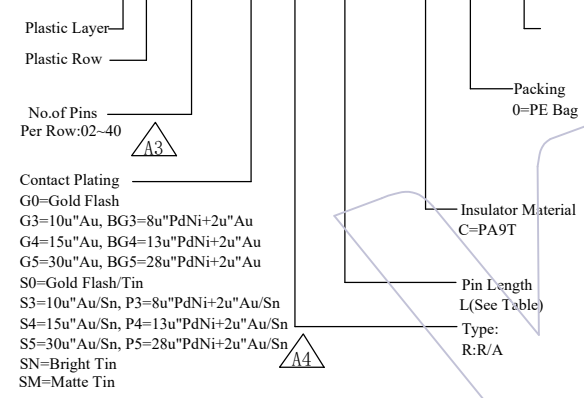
Plastic Layer

Plastic Row

No.of Pins
Per Row:02~40

A3

Contact Plating
G0=Gold Flash
G3=10u"Au, BG3=8u"PdNi+2u"Au
G4=15u"Au, BG4=13u"PdNi+2u"Au
G5=30u"Au, BG5=28u"PdNi+2u"Au
S0=Gold Flash/Tin
S3=10u"Au/Sn, P3=8u"PdNi+2u"Au/Sn
S4=15u"Au/Sn, P4=13u"PdNi+2u"Au/Sn
S5=30u"Au/Sn, P5=28u"PdNi+2u"Au/Sn
SN=Bright Tin
SM=Matte Tin

A4

Packing
0=PE Bag

Insulator Material
C=PA9T

Pin Length
L(See Table)

Type:
R:R/A